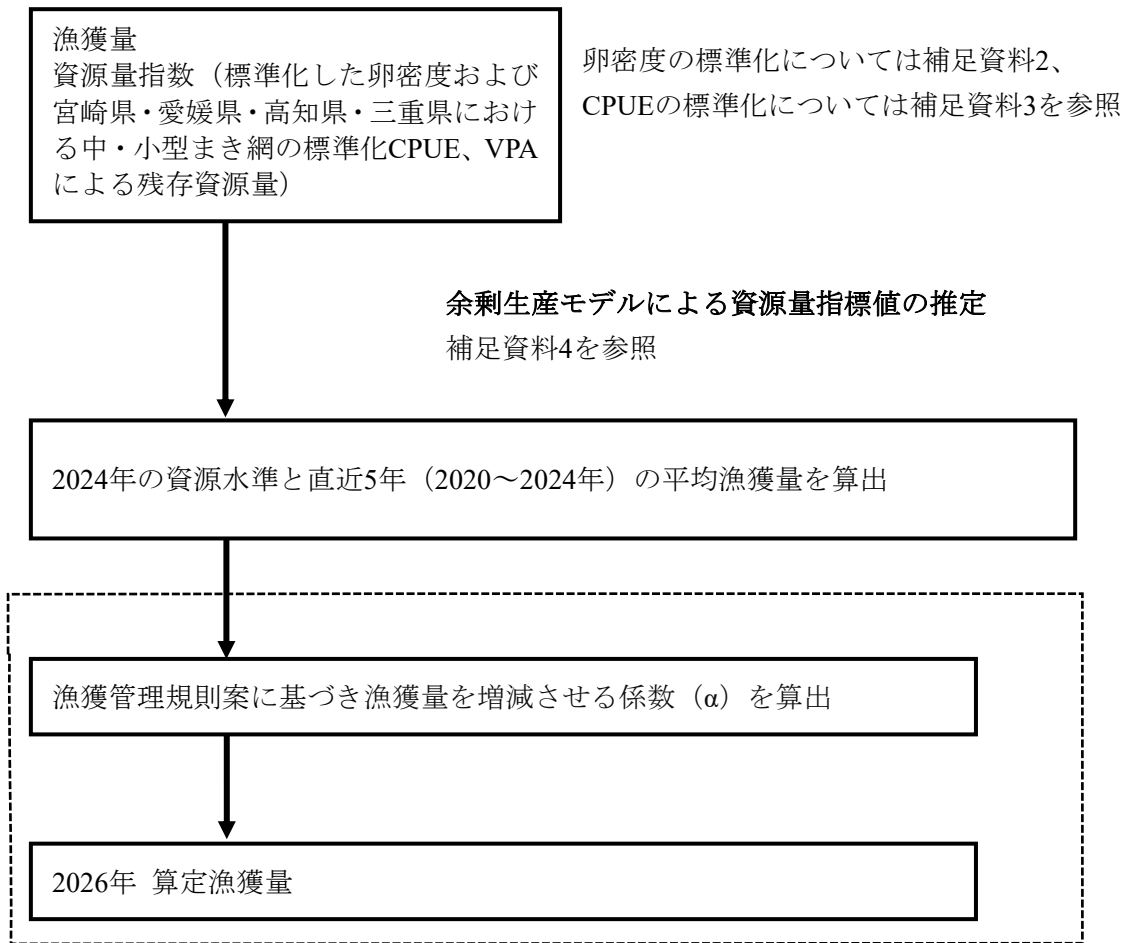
漁獲量
資源量指数（標準化した卵密度および宮崎県・愛媛県・高知県・三重県における中・小型まき網の標準化CPUE、VPAによる残存資源量）

卵密度の標準化については補足資料2、CPUEの標準化については補足資料3を参照

余剰生産モデルによる資源量指標値の推定
補足資料4を参照

2024年の資源水準と直近5年（2020〜2024年）の平均漁獲量を算出

漁獲管理規則案に基づき漁獲量を増減させる係数（α）を算出

2026年 算定漁獲量